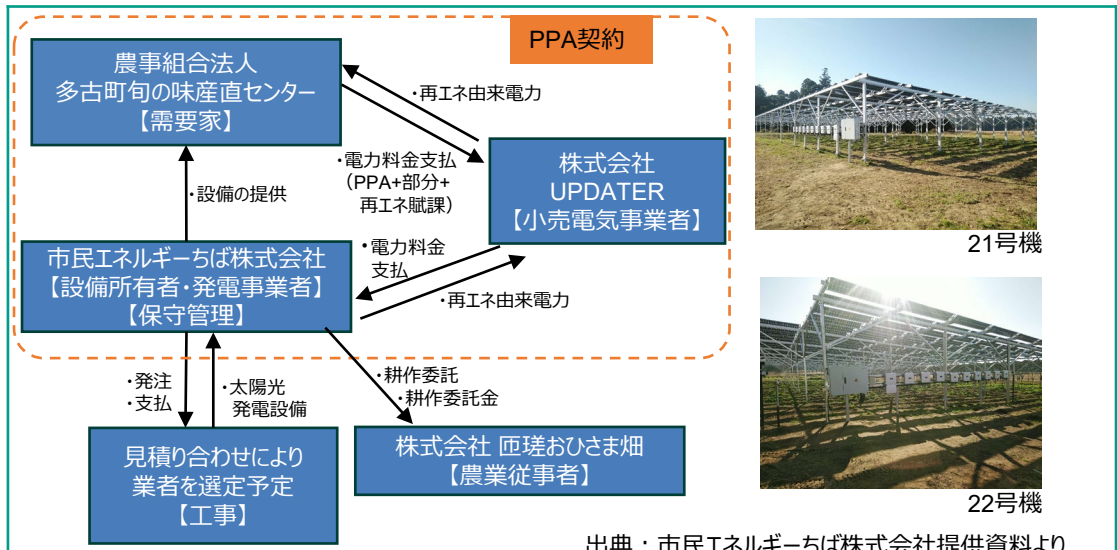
PPA契約

農事組合法人
多古町旬の味産直センター
【需要家】

・再エネ由来電力

・電力料金支払
（PPA+部分+
再エネ賦課）

株式会社
UPDATER
【小売電気事業者】

・設備の提供

市民エネルギーちば株式会社
【設備所有者・発電事業者】
【保守管理】

・電力料金
支払

・再エネ由来電力

・発注
・支払

・太陽光
発電設備

・耕作委託
・耕作委託金

見積り合わせにより
業者を選定予定
【工事】

株式会社 匝瑳おひさま畑
【農業従事者】

21号機

22号機

出典：市民エネルギーちば株式会社提供資料より